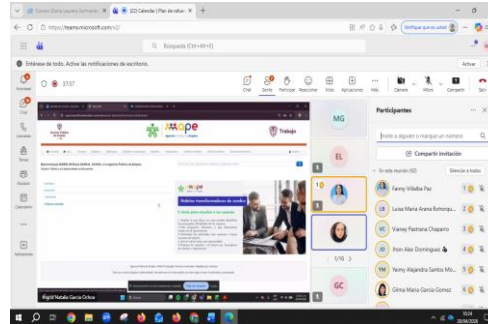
Correo: Gloria Lucero Solman... (22) Calendar | Plan de retor... +

https://teams.microsoft.com/v2/

Búsqueda (Ctrl+Alt+E)

Entérese de todo. Active las notificaciones de escritorio.

Activar

37:57

Chat Gente Participar Reaccionar Vista Aplicaciones Más Cámara Micro Compartir

Actividad

Chat

Calendario

Equipos

Tareas

Aplicaciones

MAPE

Trabajo

Bienvenido(a) MARIA ATILIA GARCIA GOMEZ, a Mapeo Pedagógico

MG

EL

1/16

GC

Brigitt Natalia García Ochoa

Participantes

Invite a alguien o marque un número

Compartir invitación

En esta reunión (62)

Silenciar a todos

Fanny Villalba Paz

Luisa María Arana Bohorqu...

Vianey Pastrana Chaparro

Jhon Alex Dominguez

Yeimy Alejandra Santos Mo...

Gilma María García Gomez

10:24
26/06/2025